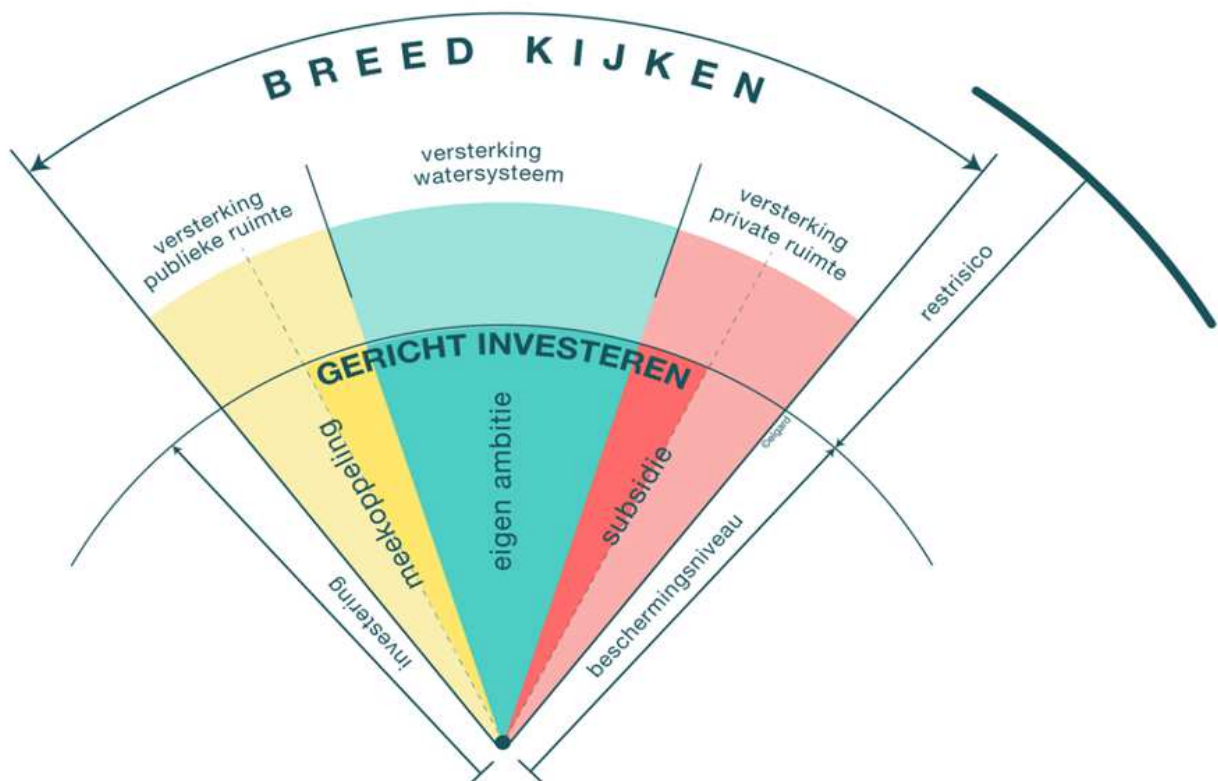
BREED KIJKEN

versterking publieke ruimte

versterking watersysteem

versterking private ruimte

restrisico

GERICHT INVESTEREN

meekoppeling

eigen ambitie

subsidie

©Gigard

investering

beschermingsniveau